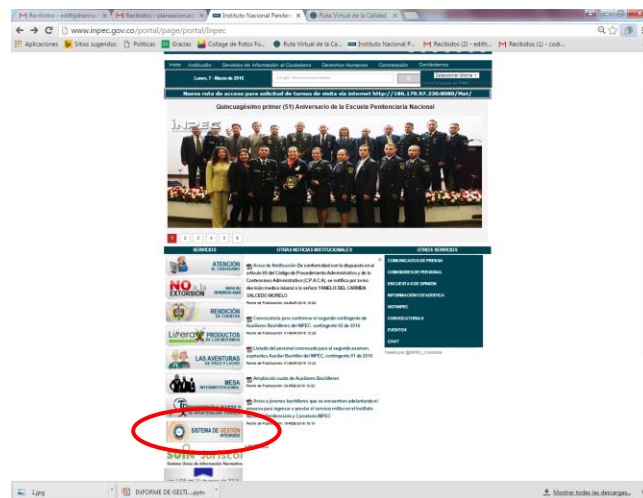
Recibidos - edith@inpec... | Recibidos - planeacion... | Instituto Nacional Peniten... | Ruta Virtual de la Calidad

www.inpec.gov.co/portal/page/portal/Inpec

Aplicaciones | Sitios sugeridos | Politicas | Gracias | Collage de Fotos Fo... | Ruta Virtual de la Ca... | Instituto Nacional P... | Recibidos (2) - edith... | Recibidos (1) - codi...

Inicio | Institución | Servicios de Información al Ciudadano | Derechos Humanos | Contratación | Contáctenos

Lunes, 7 - Marzo de 2016

Seleccionar idioma

Nueva ruta de acceso para solicitud de turnos de visita vía internet http://186.179.97.230:8080/Mat/

Quincuagésimo primer (51) Aniversario de la Escuela Penitenciaria Nacional

1 2 3 4 5 6

SERVICIOS | OTRAS NOTICIAS INSTITUCIONALES | OTROS SERVICIOS

ATENCIÓN AL CIUDADANO

NO a la EXTORSIÓN

RENDICIÓN DE CUENTAS

Libera PRODUCTOS DE LOS INTERNOS

LAS AVENTURAS DE PEPE Y LUCHO

MESA INTERINSTITUCIONAL

SISTEMA DE GESTIÓN INTEGRADO

SUIN Juriscol

Aviso de Notificación De conformidad con lo dispuesto en el artículo 69 del Código de Procedimiento Administrativo y de lo Contencioso Administrativo (C.P.A.C.A), se notifica por aviso decisión medico laboral a la señora YANELIS DEL CARMEN SALCEDO MORELO

Convocatoria para conformar el segundo contingente de Auxiliares Bachilleres del INPEC, contingente 03 de 2016

Listado del personal convocado para el segundo examen, aspirantes Auxiliar Bachiller del INPEC, contingente 01 de 2016

Ampliación cuota de Auxiliares Bachilleres

Aviso a jóvenes bachilleres que se encuentran adelantando el proceso para ingresar a prestar el servicio militar en el Instituto Nacional Penitenciario y Carcelario INPEC

COMUNICADOS DE PRENSA
COMISIONES DE PERSONAL
ENCUESTA DE OPINIÓN
INFORMACIÓN ESTADÍSTICA
NOTINPEC
CONVOCATORIAS
EVENTOS
CIAT

1.jpg | INFORME DE GESTI....pptx | Mostrar todas las descargas...